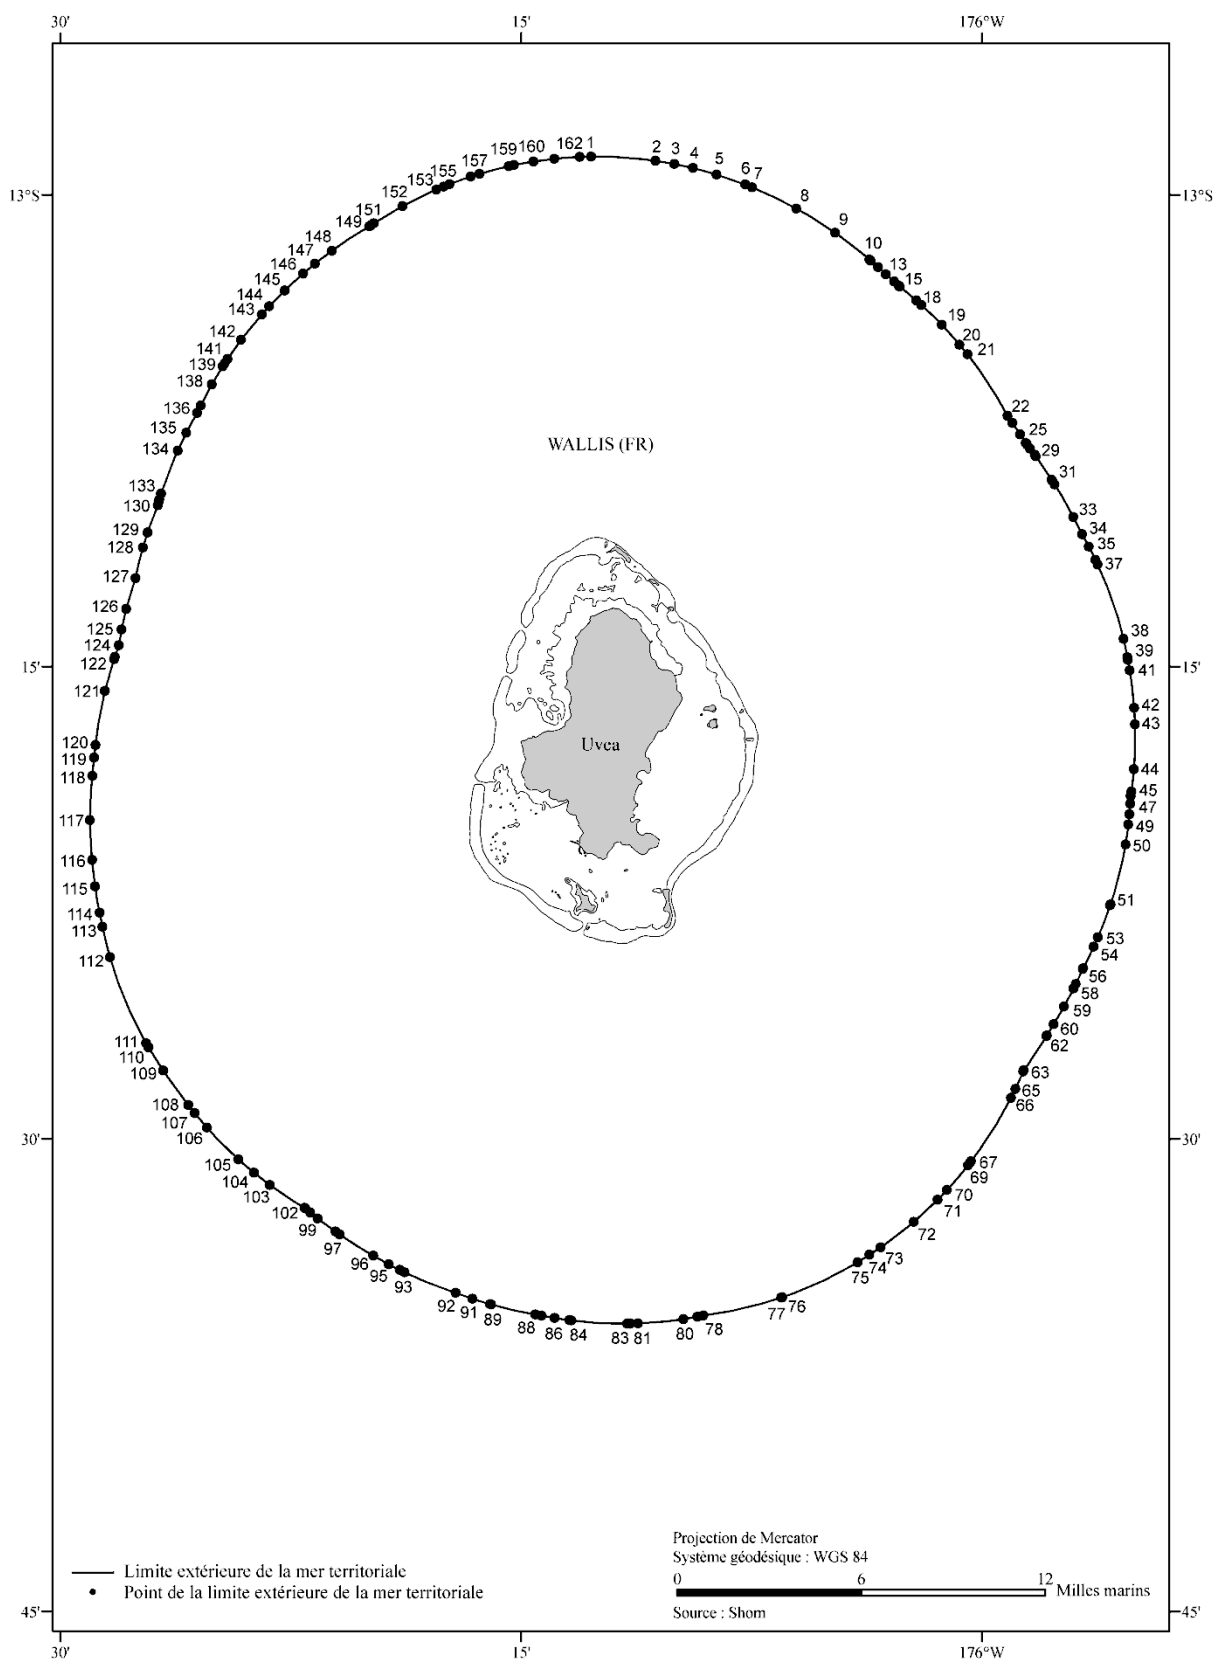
30' 15' 176°W

13°S 13°S

159 160 162 1 2 3 4 5 6 7 8 9 10 13 15 18 19 20 21 22 25 29 31 33 34 35 37 38 39 41 42 43 44 45 47 49 50 51 53 54 56 58 59 60 62 63 65 66 67 69 70 71 72 73 74 75 76 77 78 80 81 83 84 86 88 89 91 92 93 95 96 97 99 102 103 104 105 106 107 108 109 110 111 112 113 114 115 116 117 118 119 120 121 122 124 125 126 127 128 129 130 133 134 135 136 138 139 141 142 143 144 145 146 147 148 149 151 152 153 155 157

WALLIS (FR)

Uvea

15' 15'

30' 30'

Limite extérieure de la mer territoriale
Point de la limite extérieure de la mer territoriale

Projection de Mercator
Système géodésique : WGS 84
0 6 12 Milles marins
Source : Shom

45' 45'

30' 15' 176°W